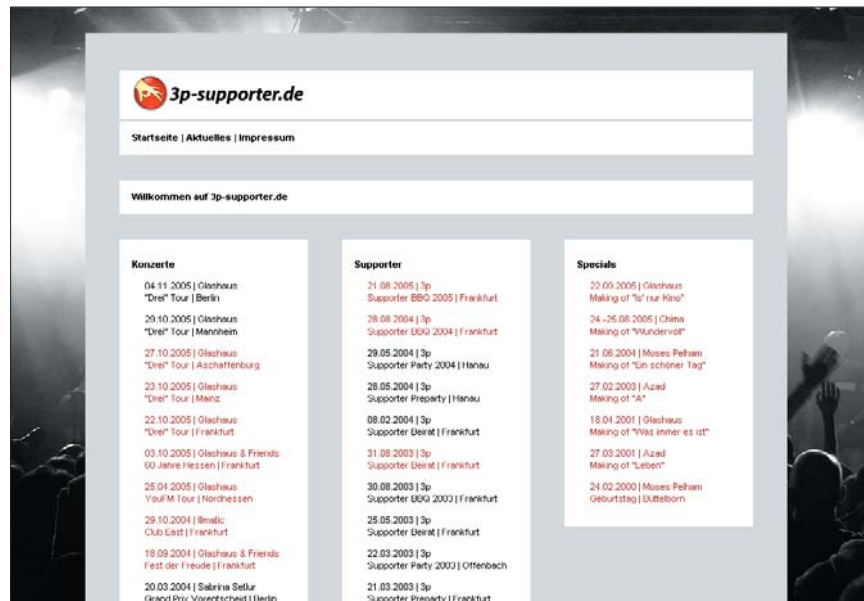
3p-supporter.de

Startseite | Aktuelles | Impressum

Willkommen auf 3p-supporter.de

Konzerte

04.11.2005 | Glashaus
"Drei" Tour | Berlin

29.10.2005 | Glashaus
"Drei" Tour | Mannheim

27.10.2005 | Glashaus
"Drei" Tour | Aschaffenburg

23.10.2005 | Glashaus
"Drei" Tour | Mainz

22.10.2005 | Glashaus
"Drei" Tour | Frankfurt

03.10.2005 | Glashaus & Friends
60 Jahre Hessen | Frankfurt

25.04.2005 | Glashaus
YouFM Tour | Nordhessen

29.10.2004 | Illmatic
Club East | Frankfurt

18.09.2004 | Glashaus & Friends
Fest der Freude | Frankfurt

20.03.2004 | Sabrina Setlur
Grand Prix Vorentscheid | Berlin

Supporter

21.08.2005 | 3p
Supporter BBQ 2005 | Frankfurt

28.08.2004 | 3p
Supporter BBQ 2004 | Frankfurt

29.05.2004 | 3p
Supporter Party 2004 | Hanau

28.05.2004 | 3p
Supporter Preparty | Hanau

08.02.2004 | 3p
Supporter Beirat | Frankfurt

31.08.2003 | 3p
Supporter Beirat | Frankfurt

30.08.2003 | 3p
Supporter BBQ 2003 | Frankfurt

25.05.2003 | 3p
Supporter Beirat | Frankfurt

22.03.2003 | 3p
Supporter Party 2003 | Offenbach

21.03.2003 | 3p
Supporter Preparty | Frankfurt

Specials

22.09.2005 | Glashaus
Making of "Is' nur Kino"

24.-25.08.2005 | Chima
Making of "Wundervoll"

21.06.2004 | Moses Pelham
Making of "Ein schöner Tag"

27.02.2003 | Azad
Making of "A"

18.04.2001 | Glashaus
Making of "Was immer es ist"

27.03.2001 | Azad
Making of "Leben"

24.02.2000 | Moses Pelham
Geburtstag | Büttelborn